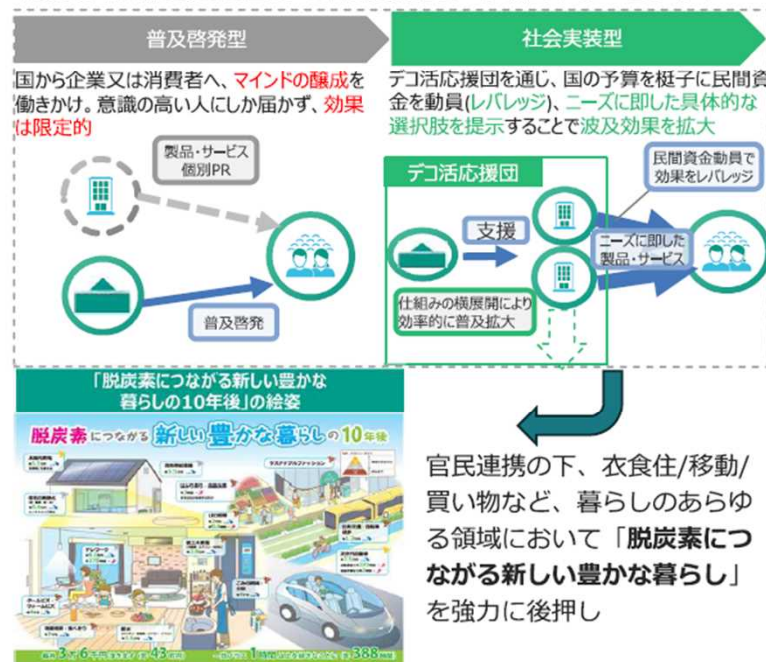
普及啓発型

国から企業又は消費者へ、マインドの醸成を働きかけ。意識の高い人にしか届かず、効果は限定的

製品・サービス
個別PR

普及啓発

社会実装型

デコ活応援団を通じ、国の予算を梃子に民間資金を動員(レバレッジ)、ニーズに即した具体的な選択肢を提示することで波及効果を拡大

デコ活応援団

支援

仕組みの横展開により効率的に普及拡大

民間資金動員で効果をレバレッジ

ニーズに即した製品・サービス

「脱炭素につながる新しい豊かな暮らしの10年後」の絵姿

脱炭素につながる新しい豊かな暮らしの10年後

官民連携の下、衣食住/移動/買い物など、暮らしのあらゆる領域において「脱炭素につながる新しい豊かな暮らし」を強力に後押し